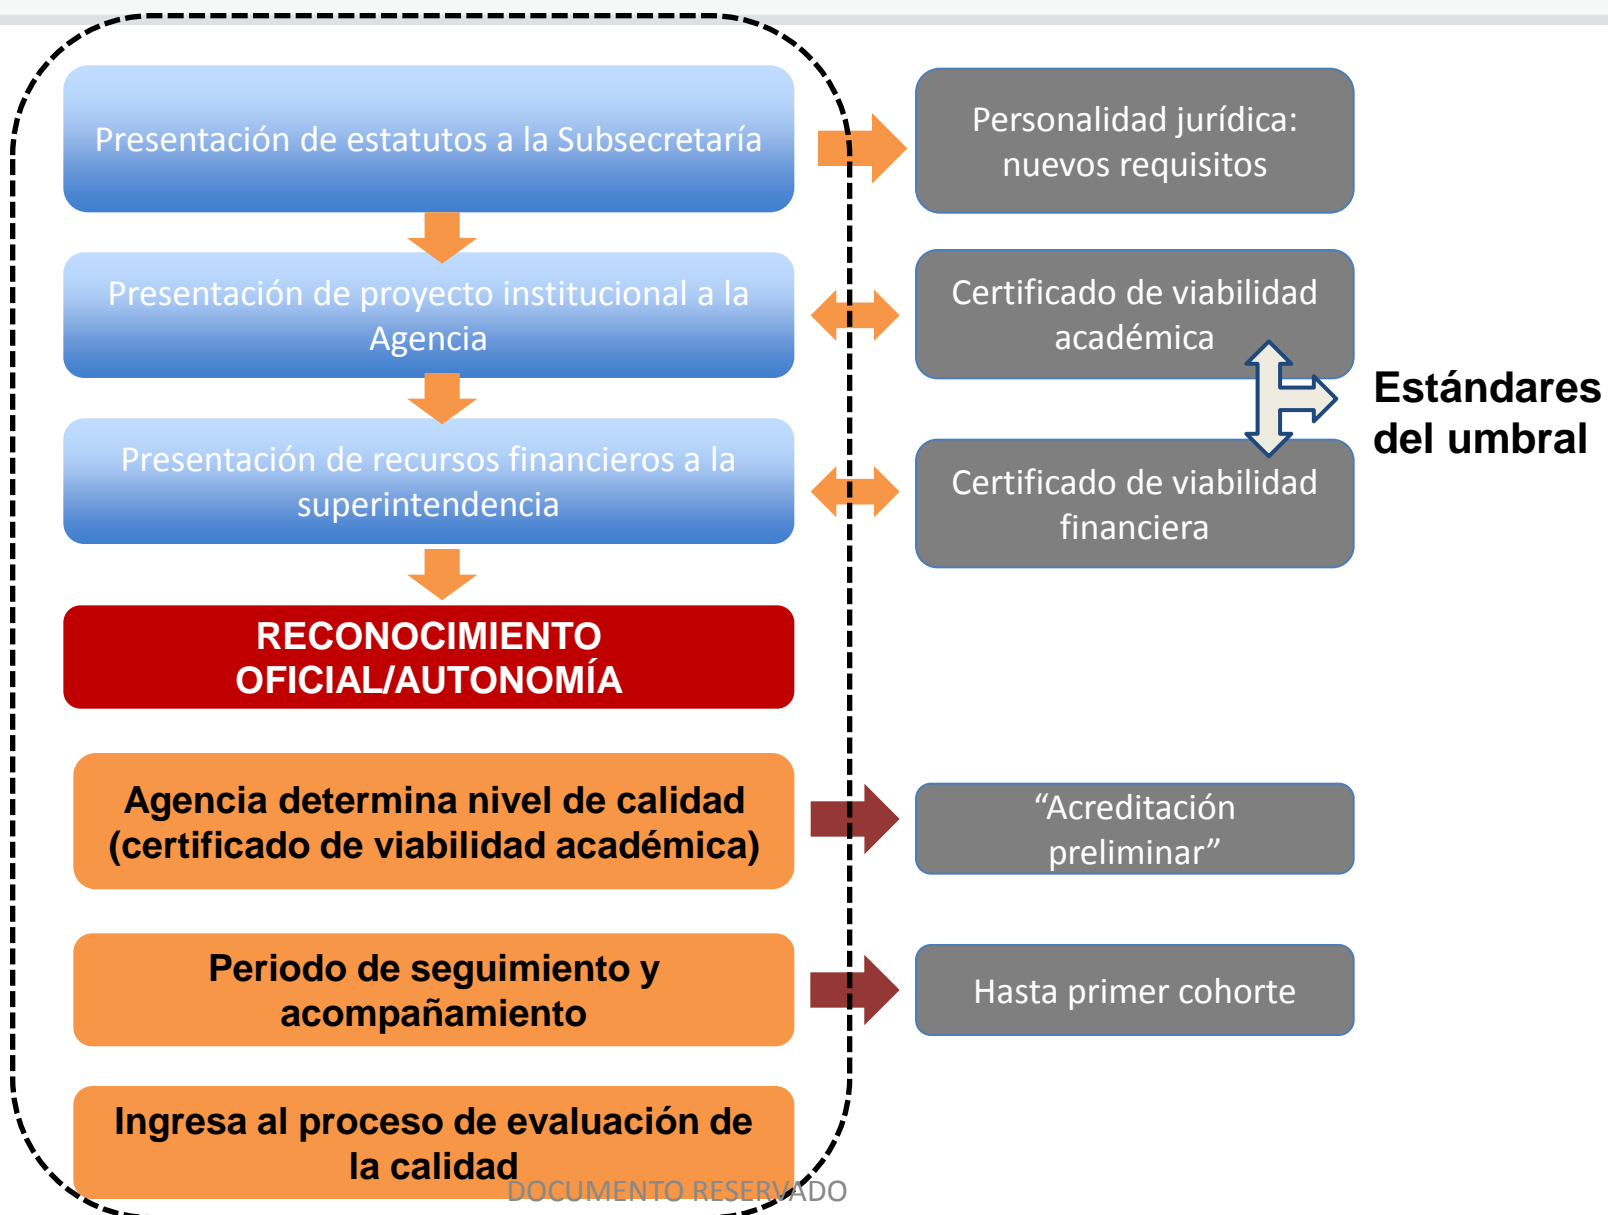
Presentación de estatutos a la Subsecretaría

Personalidad jurídica: nuevos requisitos

Presentación de proyecto institucional a la Agencia

Certificado de viabilidad académica

Estándares del umbral

Presentación de recursos financieros a la superintendencia

Certificado de viabilidad financiera

RECONOCIMIENTO OFICIAL/AUTONOMÍA

Agencia determina nivel de calidad (certificado de viabilidad académica)

"Acreditación preliminar"

Periodo de seguimiento y acompañamiento

Hasta primer cohorte

Ingresa al proceso de evaluación de la calidad

DOCUMENTO RESERVADO